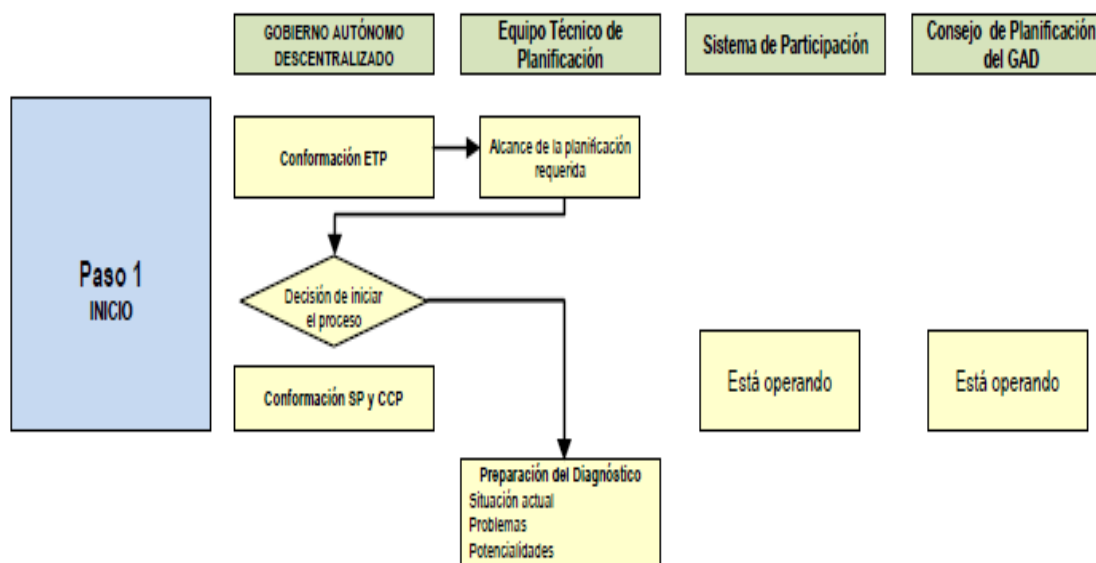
GOBIERNO AUTÓNOMO DESCENTRALIZADO

Equipo Técnico de Planificación

Sistema de Participación

Consejo de Planificación del GAD

Paso 1
INICIO

Conformación ETP

Alcance de la planificación requerida

Decisión de iniciar el proceso

Conformación SP y CCP

Está operando

Está operando

Preparación del Diagnóstico
Situación actual
Problemas
Potencialidades